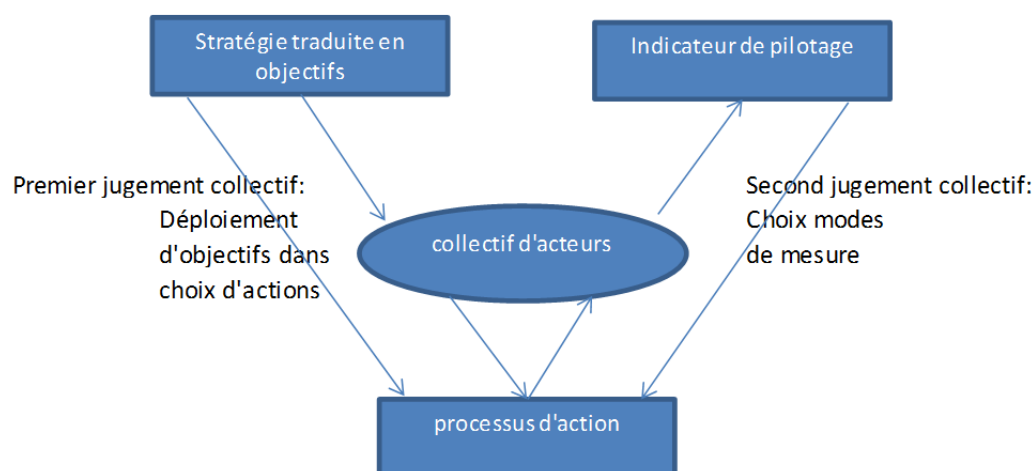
Stratégie traduite en objectifs

Indicateur de pilotage

Premier jugement collectif:
Déploiement d'objectifs dans choix d'actions

collectif d'acteurs

Second jugement collectif:
Choix modes de mesure

processus d'action